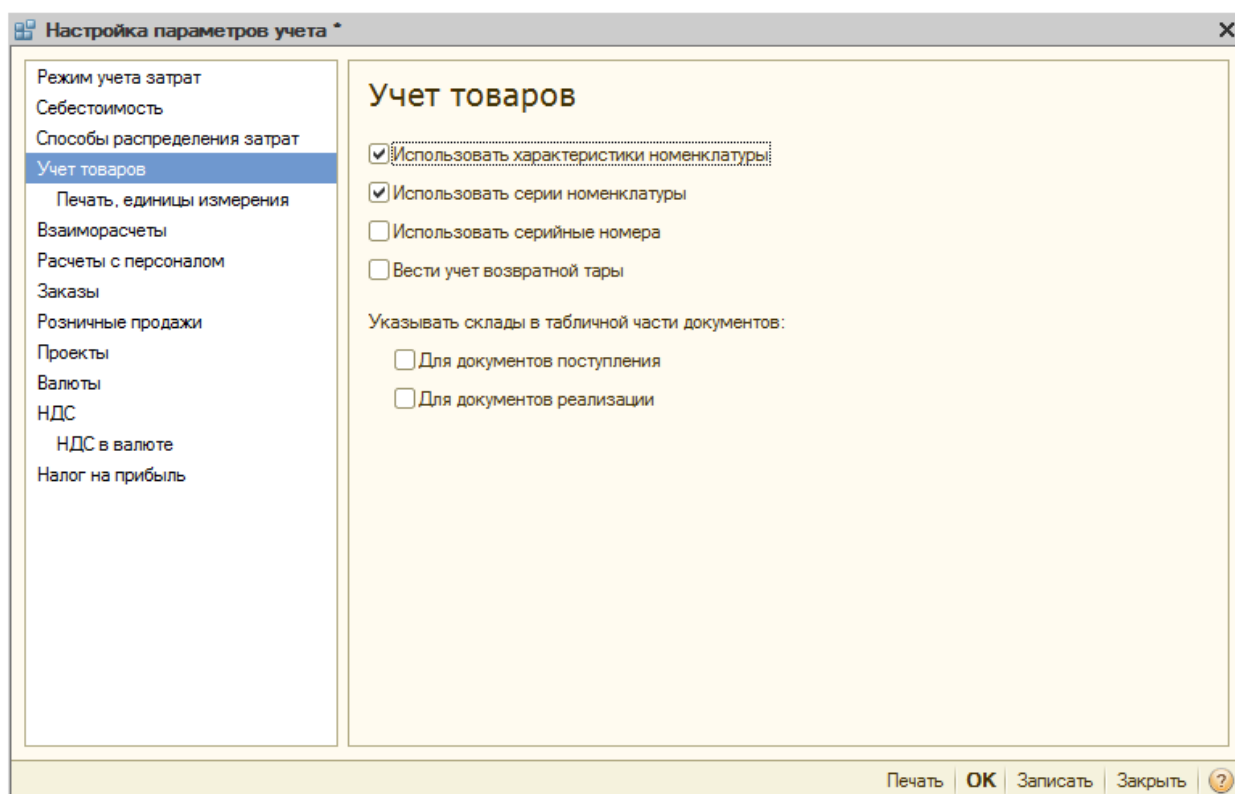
Настройка параметров учета *

Режим учета затрат
Себестоимость
Способы распределения затрат
Учет товаров
Печать, единицы измерения
Взаиморасчеты
Расчеты с персоналом
Заказы
Розничные продажи
Проекты
Валюты
НДС
НДС в валюте
Налог на прибыль

Учет товаров

Использовать характеристики номенклатуры
Использовать серии номенклатуры
Использовать серийные номера
Вести учет возвратной тары

Указывать склады в табличной части документов:
Для документов поступления
Для документов реализации

Печать | OK | Записать | Закрыть | ?